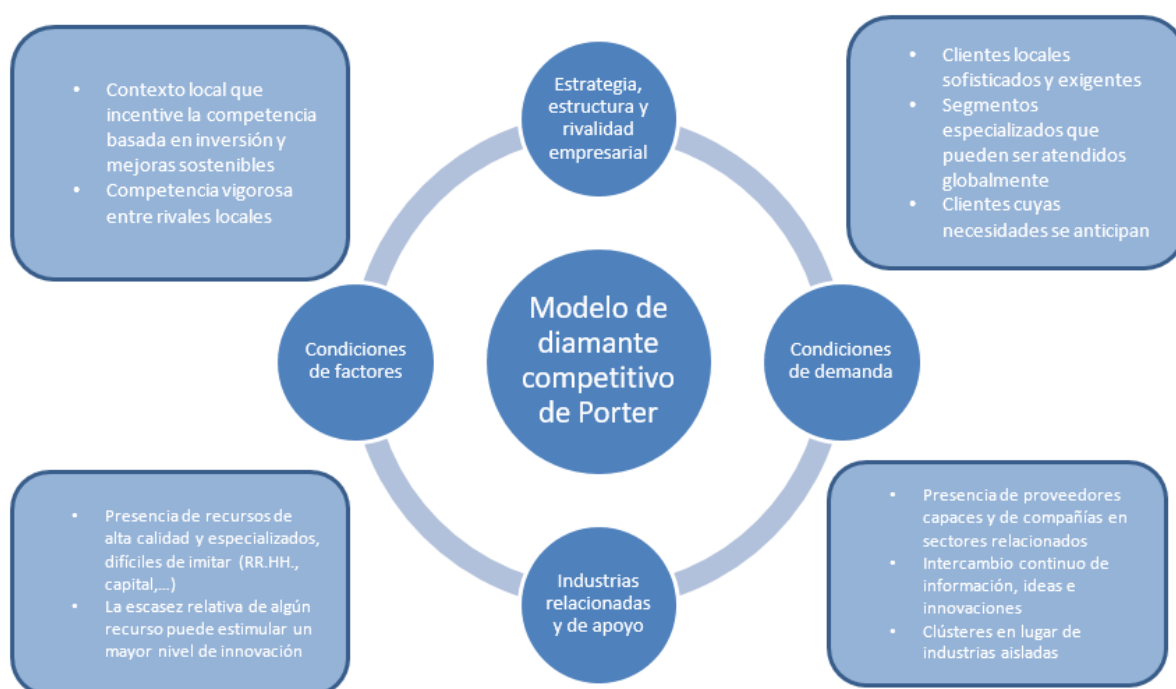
- Contexto local que incentive la competencia basada en inversión y mejoras sostenibles
- Competencia vigorosa entre rivales locales

Estrategia, estructura y rivalidad empresarial

- Clientes locales sofisticados y exigentes
- Segmentos especializados que pueden ser atendidos globalmente
- Clientes cuyas necesidades se anticipan

Condiciones de factores

Modelo de diamante competitivo de Porter

Condiciones de demanda

- Presencia de recursos de alta calidad y especializados, difíciles de imitar (RR.HH., capital,...)
- La escasez relativa de algún recurso puede estimular un mayor nivel de innovación

Industrias relacionadas y de apoyo

- Presencia de proveedores capaces y de compañías en sectores relacionados
- Intercambio continuo de información, ideas e innovaciones
- Clústeres en lugar de industrias aisladas